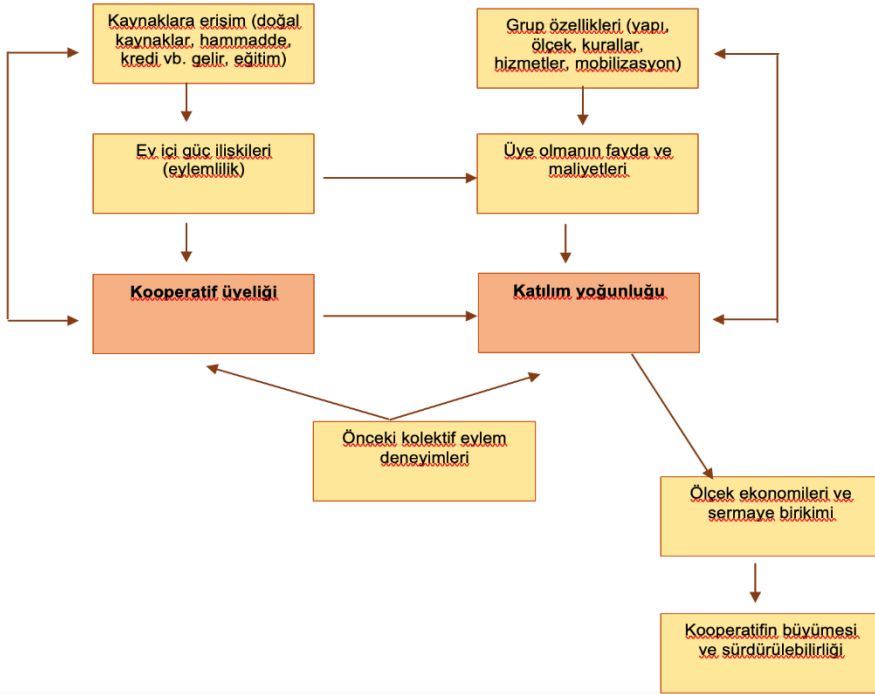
Kaynaklara erişim (doğal kaynaklar, hammadde, kredi vb. gelir, eğitim)

Grup özellikleri (yapı, ölçek, kurallar, hizmetler, mobilizasyon)

Ev içi güç ilişkileri (eylemlilik)

Üye olmanın fayda ve maliyetleri

Kooperatif üyeliği

Katılım yoğunluğu

Önceki kolektif eylem deneyimleri

Ölçek ekonomileri ve sermaye birikimi

Kooperatifin büyümesi ve sürdürülebilirliği